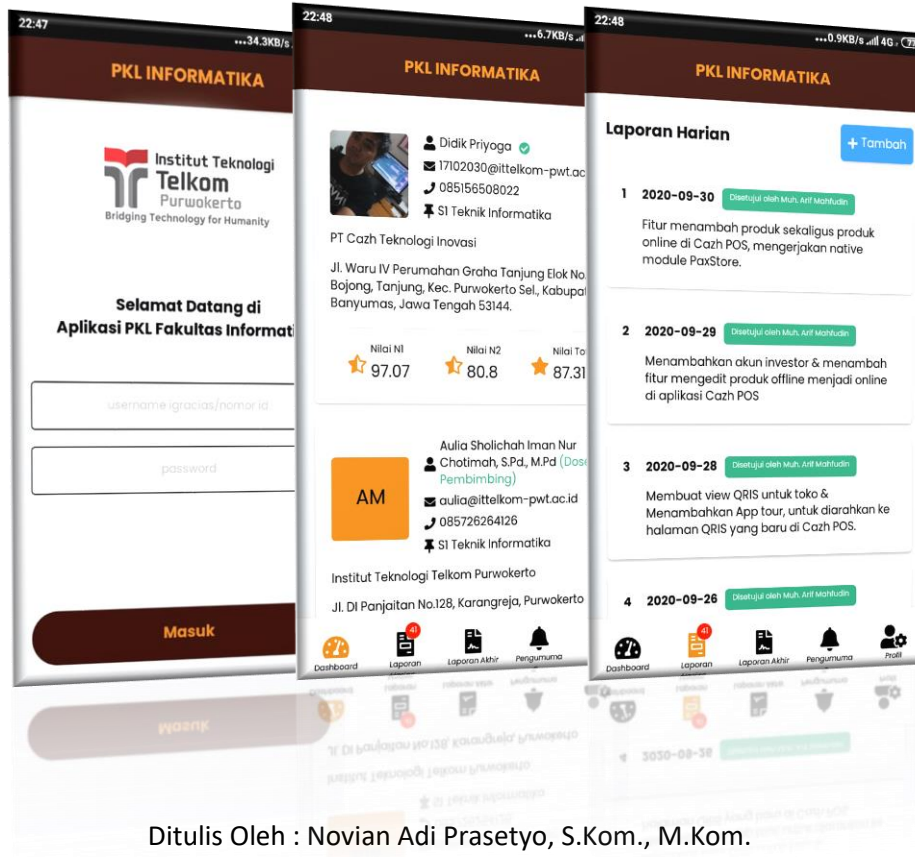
22:47
...34.3KB/s

PKL INFORMATIKA

Institut Teknologi Telkom Purwokerto
Bridging Technology for Humanity

Selamat Datang di Aplikasi PKL Fakultas Informati

username igracias/nomor id

password

Masuk

22:48
...6.7KB/s

PKL INFORMATIKA

Didik Priyoga
17102030@ittelkom-pwt.ac
085156508022
S1 Teknik Informatika

PT Cazh Teknologi Inovasi

Jl. Waru IV Perumahan Graha Tanjung Elok No. Bojong, Tanjung, Kec. Purwokerto Sel., Kabupat Banyumas, Jawa Tengah 53144.

Nilai N1 97.07
Nilai N2 80.8
Nilai To 87.31

AM

Aulia Sholichah Iman Nur Chotimah, S.Pd., M.Pd (Dose Pembimbing)
aulia@ittelkom-pwt.ac.id
085726264126
S1 Teknik Informatika

Institut Teknologi Telkom Purwokerto

Jl. DI Panjaitan No.128, Karangreja, Purwokerto

Dashboard
41
Laporan
Laporan Akhir
Pengumuma

22:48
...0.9KB/s 4G

PKL INFORMATIKA

Laporan Harian
+ Tambah

1 2020-09-30 Disetujui oleh Muh. Arif Mahfudin
Fitur menambah produk sekaligus produk online di Cazh POS, mengerjakan native module PaxStore.

2 2020-09-29 Disetujui oleh Muh. Arif Mahfudin
Menambahkan akun investor & menambah fitur mengedit produk offline menjadi online di aplikasi Cazh POS

3 2020-09-28 Disetujui oleh Muh. Arif Mahfudin
Membuat view QRIS untuk toko & Menambahkan App tour, untuk diarahkan ke halaman QRIS yang baru di Cazh POS.

4 2020-09-26 Disetujui oleh Muh. Arif Mahfudin

Dashboard
41
Laporan
Laporan Akhir
Pengumuma
Profil

Ditulis Oleh : Novian Adi Prasetyo, S.Kom., M.Kom.